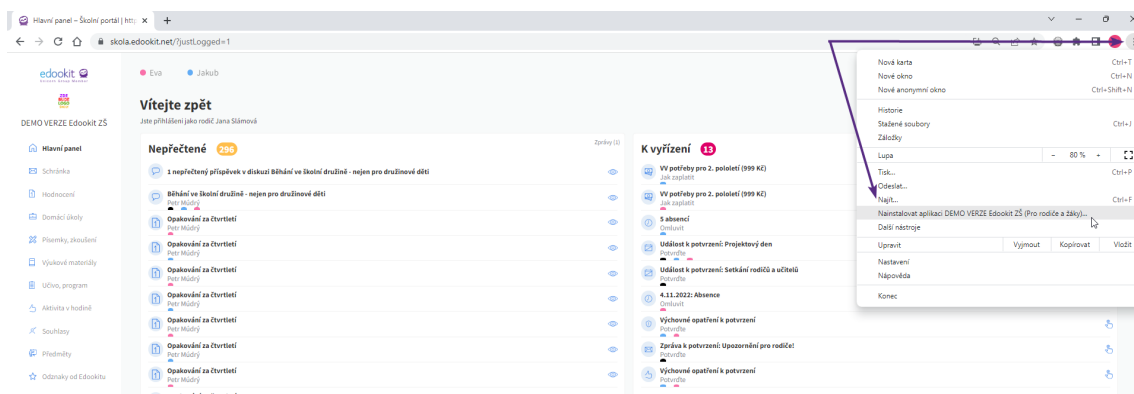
Hlavní panel – Školní portál | http ×  +

skola.edookit.net/?justLogged=1

edookit

DEMO VERZE Edookit ZŠ

Hlavní panel
Schránka
Hodnocení
Domácí úkoly
Písemky, zkoušení
Výukové materiály
Učivo, program
Aktivita v hodině
Souhlasy
Předměty
Odznaky od Edookitu

Eva   Jakub

Vítejte zpět
Jste přihlášeni jako rodič Jana Slámová

Nepřečtené 296
Zprávy (i)

1 nepřečtený příspěvek v diskuzi Běhání ve školní družině - nejen pro družinové děti
Běhání ve školní družině - nejen pro družinové děti
Petr Múdrý
Opakování za čtvrtletí
Petr Múdrý
Opakování za čtvrtletí
Petr Múdrý
Opakování za čtvrtletí
Petr Múdrý
Opakování za čtvrtletí
Petr Múdrý
Opakování za čtvrtletí
Petr Múdrý
Opakování za čtvrtletí
Petr Múdrý
Opakování za čtvrtletí
Petr Múdrý
Opakování za čtvrtletí
Petr Múdrý

K vyřízení 13

VV potřeby pro 2. pololetí (999 Kč)
Jak zaplatit
VV potřeby pro 2. pololetí (999 Kč)
Jak zaplatit
5 absencí
Omluvit
Událost k potvrzení: Projektový den
Potvrďte
Událost k potvrzení: Setkání rodičů a učitelů
Potvrďte
4.11.2022: Absence
Omluvit
Výchovné opatření k potvrzení
Potvrďte
Zpráva k potvrzení: Upozornění pro rodiče!
Potvrďte
Výchovné opatření k potvrzení
Potvrďte

Nová karta Ctrl+T
Nové okno Ctrl+N
Nové anonymní okno Ctrl+Shift+N
Historie
Stažené soubory Ctrl+J
Záložky
Lupa − 80 % +
Tisk... Ctrl+P
Odeslat...
Najít... Ctrl+F
Nainstalovat aplikaci DEMO VERZE Edookit ZŠ (Pro rodiče a žáky)...
Další nástroje
Upravit Vyjmout Kopírovat Vložit
Nastavení
Nápověda
Konec